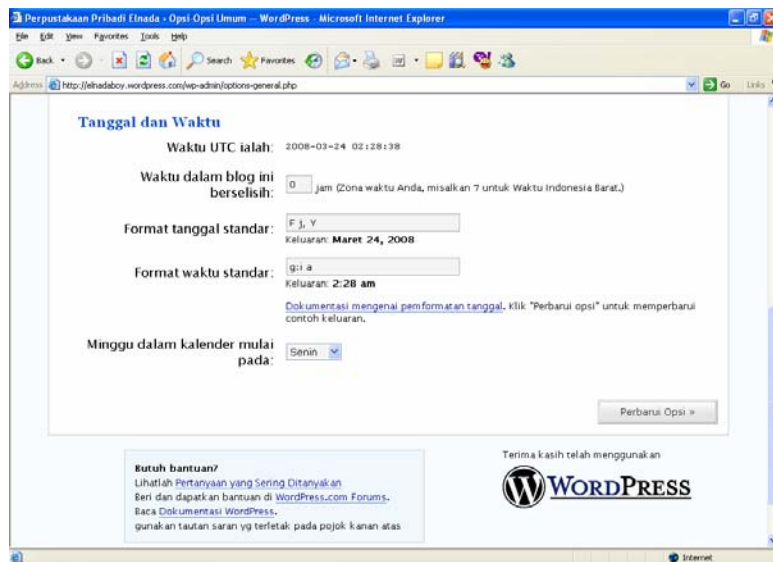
Perpustakaan Pribadi Elnada › Opsi Opsi Umum — WordPress - Microsoft Internet Explorer

File Edit View Favorites Tools Help

Back Search Favorites

Address http://elnadaboy.wordpress.com/wp-admin/options-general.php Go Links

Tanggal dan Waktu

Waktu UTC ialah: 2008-03-24 02:28:38

Waktu dalam blog ini berselisih: 0 jam (Zona waktu Anda, misalkan 7 untuk Waktu Indonesia Barat.)

Format tanggal standar: F j, Y
Keluaran: **Maret 24, 2008**

Format waktu standar: g:i a
Keluaran: **2:28 am**

Dokumentasi mengenai pemformatan tanggal. Klik "Perbarui opsi" untuk memperbarui contoh keluaran.

Minggu dalam kalender mulai pada: Senin

Perbarui Opsi »

**Butuh bantuan?**
Lihatlah Pertanyaan yang Sering Ditanyakan
Beri dan dapatkan bantuan di WordPress.com Forums.
Baca Dokumentasi WordPress.
gunakan tautan saran yg terletak pada pojok kanan atas

Terima kasih telah menggunakan

WordPress

Internet